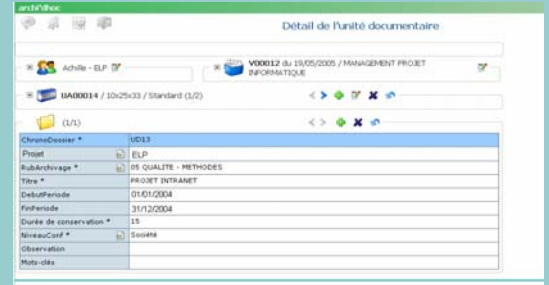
archi'dhoc

Détail de l'unité documentaire

Achille - ELP

V00012 du 19/05/2005 / MANAGEMENT PROJET INFORMATIQUE

UA00014 / 10x25x33 / Standard (1/2)

(1/1)

| | |
|---|---|
| ChronoDossier * | UD13 |
| Projet | ELP |
| RubArchivage * | 05 QUALITE - METHODES |
| Titre * | PROJET INTRANET |
| DebutPeriode | 01/01/2004 |
| FinPeriode | 31/12/2004 |
| Durée de conservation * | 15 |
| NiveauConf * | Société |
| Observation | |
| Mots-clés | |